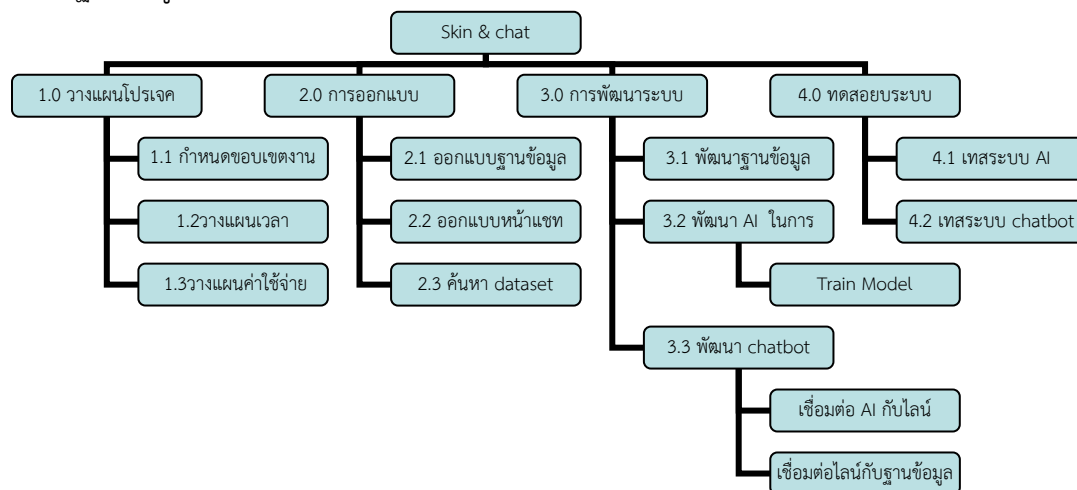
Skin & chat

1.0 วางแผนโปรเจค

1.1 กำหนดขอบเขตงาน

1.2วางแผนเวลา

1.3วางแผนค่าใช้จ่าย

2.0 การออกแบบ

2.1 ออกแบบฐานข้อมูล

2.2 ออกแบบหน้าแชท

2.3 ค้นหา dataset

3.0 การพัฒนาระบบ

3.1 พัฒนาฐานข้อมูล

3.2 พัฒนา AI ในการ

Train Model

3.3 พัฒนา chatbot

เชื่อมต่อ AI กับไลน์

เชื่อมต่อไลน์กับฐานข้อมูล

4.0 ทดสอยระบบ

4.1 เทสระบบ AI

4.2 เทสระบบ chatbot